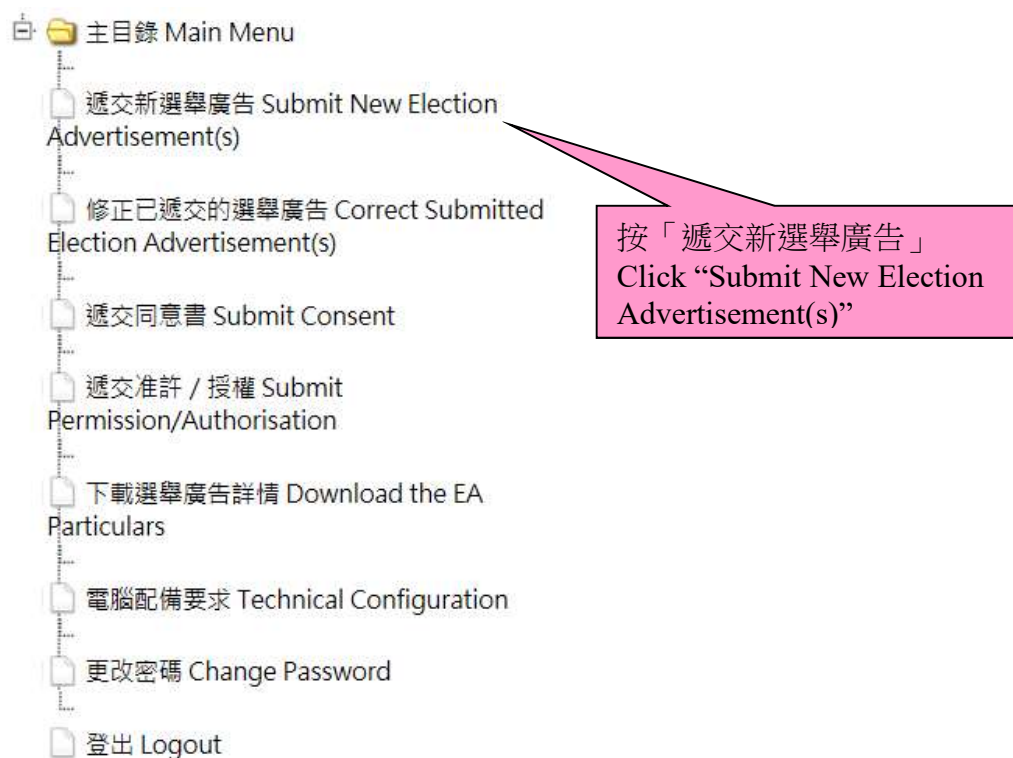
主目錄 Main Menu

遞交新選舉廣告 Submit New Election Advertisement(s)

修正已遞交的選舉廣告 Correct Submitted Election Advertisement(s)

遞交同意書 Submit Consent

遞交准許 / 授權 Submit Permission/Authorisation

下載選舉廣告詳情 Download the EA Particulars

電腦配備要求 Technical Configuration

更改密碼 Change Password

登出 Logout

按「遞交新選舉廣告」
Click "Submit New Election Advertisement(s)"